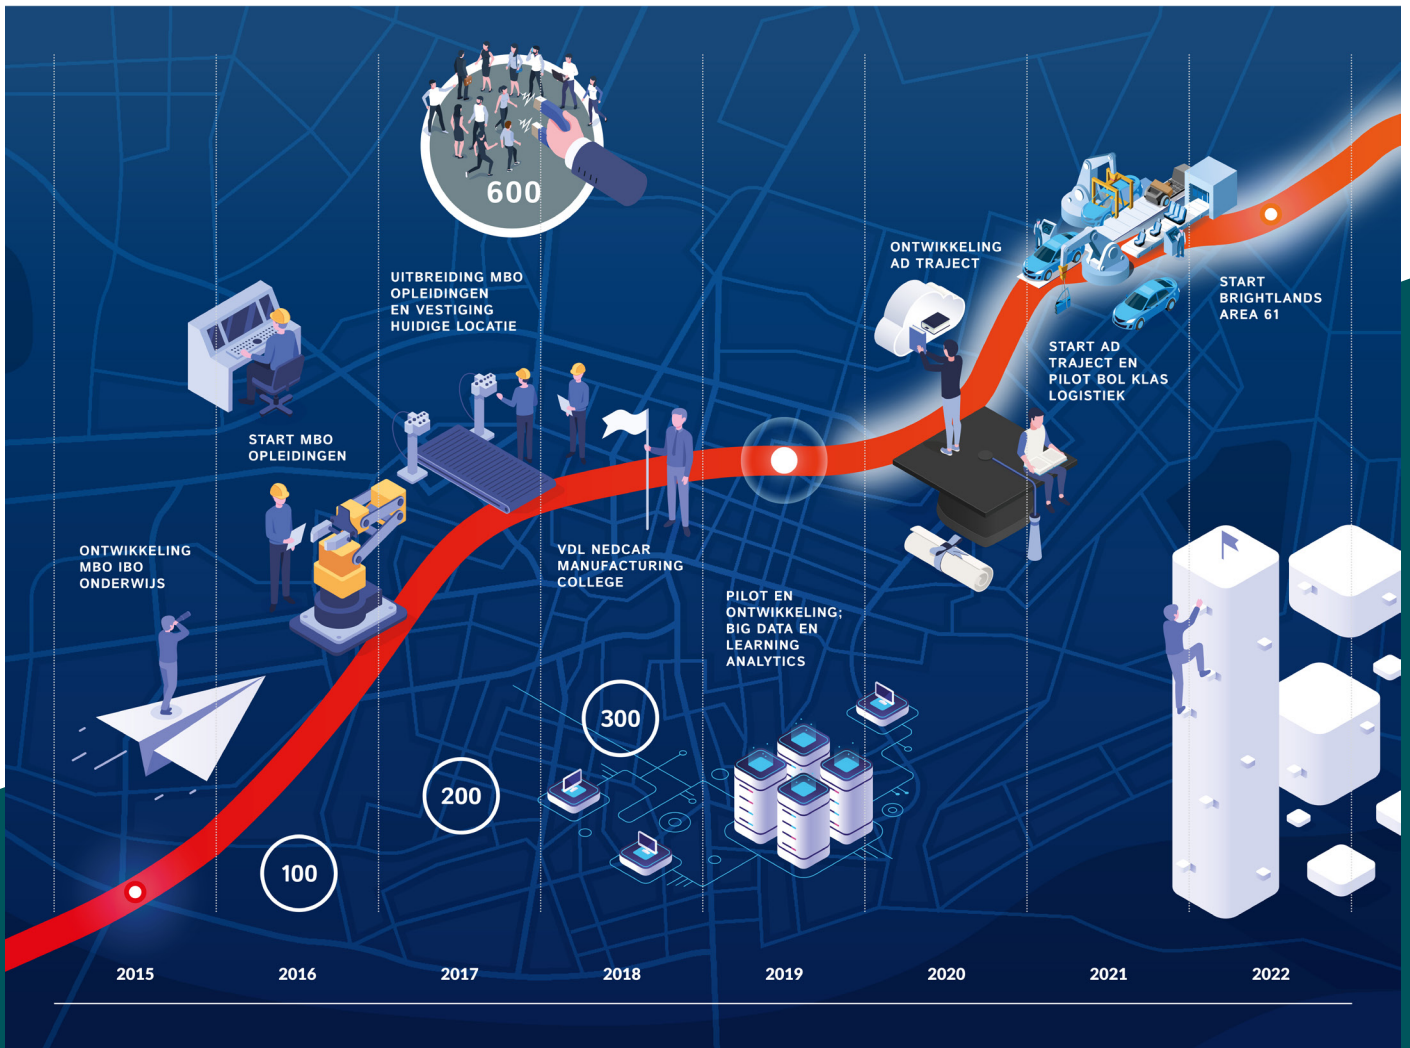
600

UITBREIDING MBO OPLEIDINGEN EN VESTIGING HUIDIGE LOCATIE

ONTWIKKELING AD TRAJECT

START BRIGHTLANDS AREA 61

START AD TRAJECT EN PILOT BOL KLAS LOGISTIEK

START MBO OPLEIDINGEN

ONTWIKKELING MBO IBO ONDERWIJS

VDL NEDCAR MANUFACTURING COLLEGE

PILOT EN ONTWIKKELING; BIG DATA EN LEARNING ANALYTICS

300

200

100

2015

2016

2017

2018

2019

2020

2021

2022